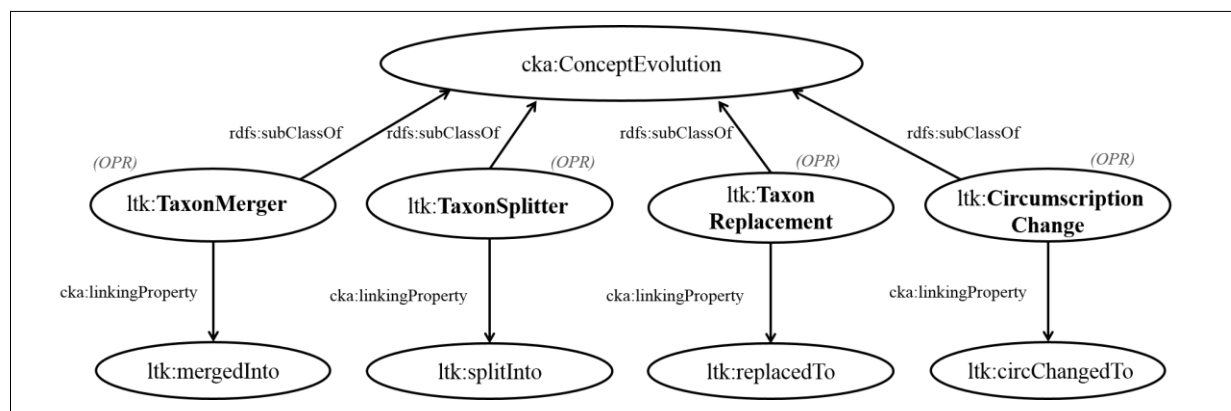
cka:ConceptEvolution

rdfs:subClassOf

rdfs:subClassOf

rdfs:subClassOf

rdfs:subClassOf

(OPR)

ltk:**TaxonMerger**

(OPR)

ltk:**TaxonSplitter**

(OPR)

ltk:**Taxon Replacement**

(OPR)

ltk:**Circumscription Change**

cka:linkingProperty

cka:linkingProperty

cka:linkingProperty

cka:linkingProperty

ltk:mergedInto

ltk:splitInto

ltk:replacedTo

ltk:circChangedTo